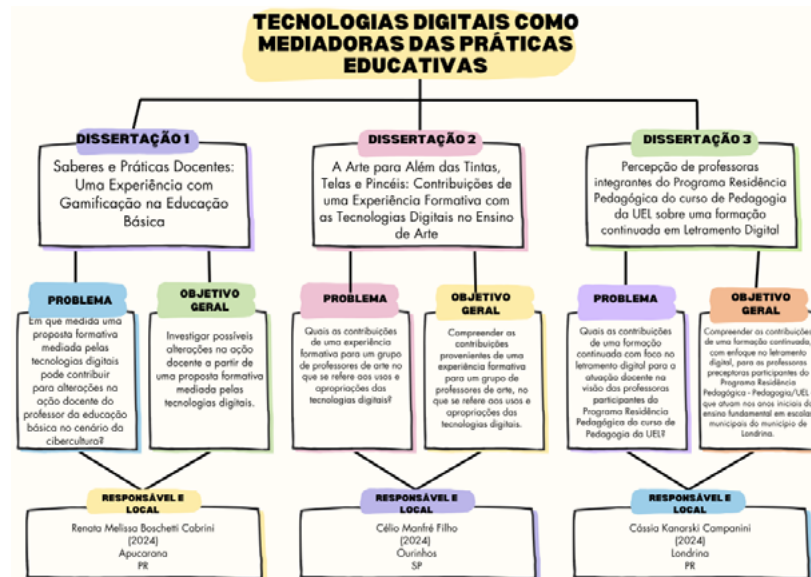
TECNOLOGIAS DIGITAIS COMO MEDIADORAS DAS PRÁTICAS EDUCATIVAS

DISSERTAÇÃO 1

Saberes e Práticas Docentes: Uma Experiência com Gamificação na Educação Básica

PROBLEMA

Em que medida uma proposta formativa mediada pelas tecnologias digitais pode contribuir para alterações na ação docente do professor da educação básica no cenário da cibercultura?

OBJETIVO GERAL

Investigar possíveis alterações na ação docente a partir de uma proposta formativa mediada pelas tecnologias digitais.

RESPONSÁVEL E LOCAL

Renata Melissa Boschetti Cabrini (2024) Apucarana PR

DISSERTAÇÃO 2

A Arte para Além das Tintas, Telas e Pincéis: Contribuições de uma Experiência Formativa com as Tecnologias Digitais no Ensino de Arte

PROBLEMA

Quais as contribuições de uma experiência formativa para um grupo de professores de arte no que se refere aos usos e apropriações das tecnologias digitais?

OBJETIVO GERAL

Compreender as contribuições provenientes de uma experiência formativa para um grupo de professores de arte, no que se refere aos usos e apropriações das tecnologias digitais.

RESPONSÁVEL E LOCAL

Célio Manfré Filho (2024) Ourinhos SP

DISSERTAÇÃO 3

Percepção de professoras integrantes do Programa Residência Pedagógica do curso de Pedagogia da UEL sobre uma formação continuada em Letramento Digital

PROBLEMA

Quais as contribuições de uma formação continuada com foco no letramento digital para a atuação docente na visão das professoras participantes do Programa Residência Pedagógica do curso de Pedagogia da UEL?

OBJETIVO GERAL

Compreender as contribuições de uma formação continuada, com enfoque no letramento digital, para as professoras preceptoras participantes do Programa Residência Pedagógica - Pedagogia/UEL que atuam nos anos iniciais do ensino fundamental em escolas municipais do município de Londrina.

RESPONSÁVEL E LOCAL

Cássia Kanarski Campanini (2024) Londrina PR